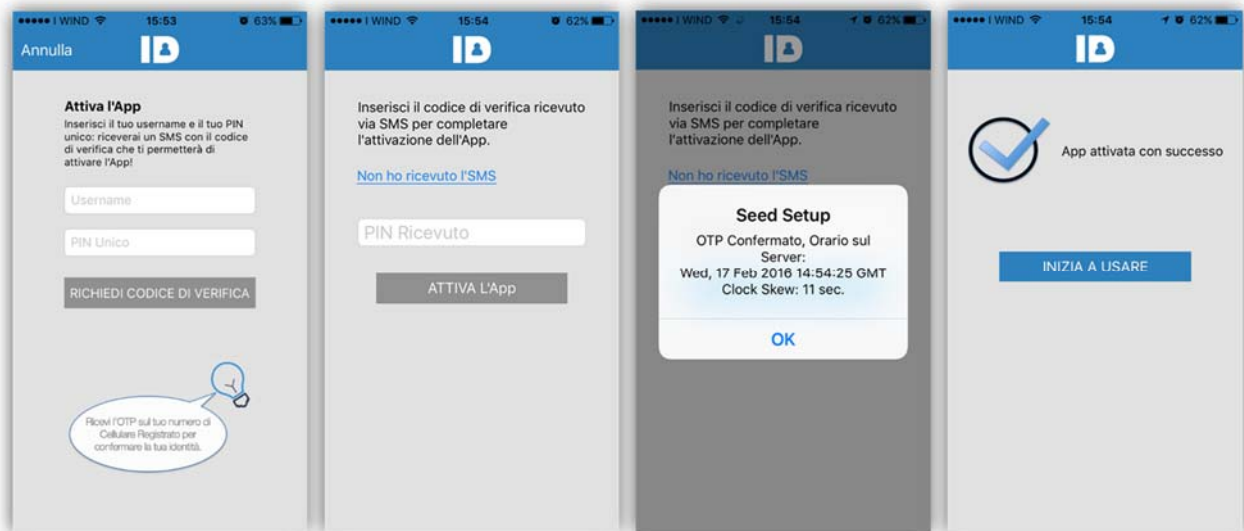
●●●●● I WIND 15:53 63%
Annulla
ID

Attiva l'App
Inserisci il tuo username e il tuo PIN unico: riceverai un SMS con il codice di verifica che ti permetterà di attivare l'App!

Username

PIN Unico

RICHIEDI CODICE DI VERIFICA

Ricevi l'OTP sul tuo numero di Cellulare Registrato per confermare la tua identità.

●●●●● I WIND 15:54 62%
ID

Inserisci il codice di verifica ricevuto via SMS per completare l'attivazione dell'App.

Non ho ricevuto l'SMS

PIN Ricevuto

ATTIVA L'App

●●●●● I WIND 15:54 62%
ID

Inserisci il codice di verifica ricevuto via SMS per completare l'attivazione dell'App.

Non ho ricevuto l'SMS

Seed Setup
OTP Confermato, Orario sul Server:
Wed, 17 Feb 2016 14:54:25 GMT
Clock Skew: 11 sec.

OK

●●●●● I WIND 15:54 62%
ID

App attivata con successo

INIZIA A USARE